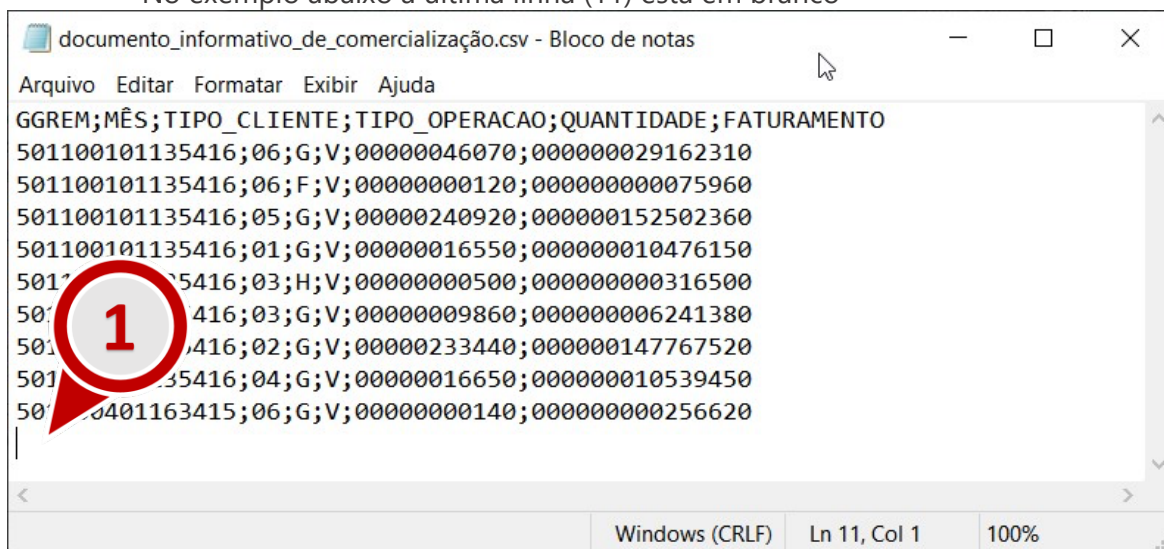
documento_informativo_de_comercialização.csv - Bloco de notas

Arquivo Editar Formatar Exibir Ajuda

GGREM;MÊS;TIPO_CLIENTE;TIPO_OPERACAO;QUANTIDADE;FATURAMENTO
501100101135416;06;G;V;00000046070;000000029162310
501100101135416;06;F;V;00000000120;000000000075960
501100101135416;05;G;V;00000240920;000000152502360
501100101135416;01;G;V;00000016550;000000010476150
501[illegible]5416;03;H;V;00000000500;000000000316500
50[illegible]416;03;G;V;00000009860;000000006241380
50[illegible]416;02;G;V;00000233440;000000147767520
50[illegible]35416;04;G;V;00000016650;000000010539450
50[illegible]0401163415;06;G;V;00000000140;000000000256620

1

Windows (CRLF) Ln 11, Col 1 100%